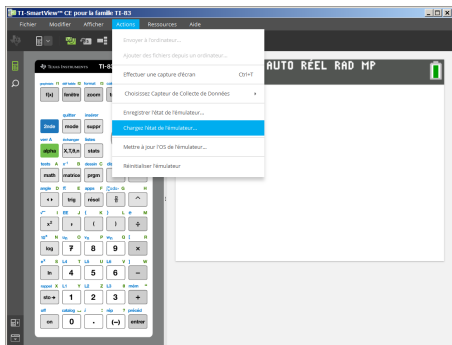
TI-SmartView™ CE pour la famille TI-83

Fichier Modifier Afficher Actions Ressources Aide

Envoyer à l'ordinateur...
Ajouter des fichiers depuis un ordinateur...
Effectuer une capture d'écran Ctrl+T
Choisissez Capteur de Collecte de Données
Enregistrer l'état de l'émulateur...
Charger l'état de l'émulateur...
Mettre à jour l'OS de l'émulateur...
Réinitialiser l'émulateur

AUTO RÉEL RAD MP

TEXAS INSTRUMENTS TI-83

f(x) fenêtre zoom
quitter insérer
2nde mode suppr
verr A échanger liste
alpha X,T,θ,n stats
math matrice prgm
résol
trig
^
x² ( ) ÷
log 7 8 9 ×
ln 4 5 6 −
sto→ 1 2 3 +
on 0 . (−) entrer